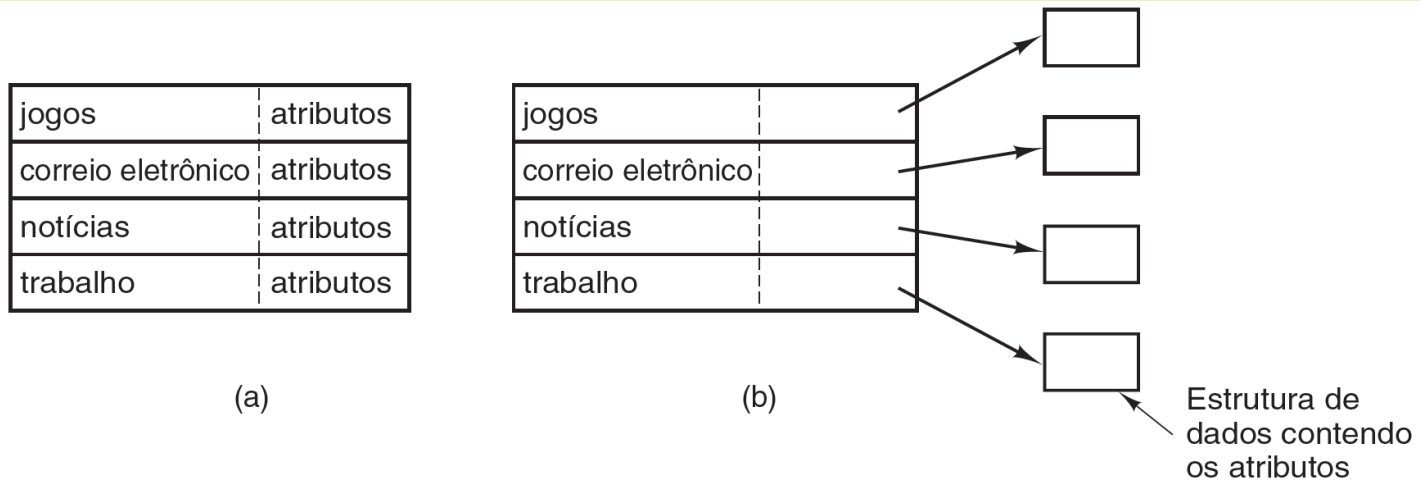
| jogos | atributos |
|---|---|
| correio eletrônico | atributos |
| notícias | atributos |
| trabalho | atributos |

(a)

| jogos | |
|---|---|
| correio eletrônico | |
| notícias | |
| trabalho | |

(b)

Estrutura de dados contendo os atributos